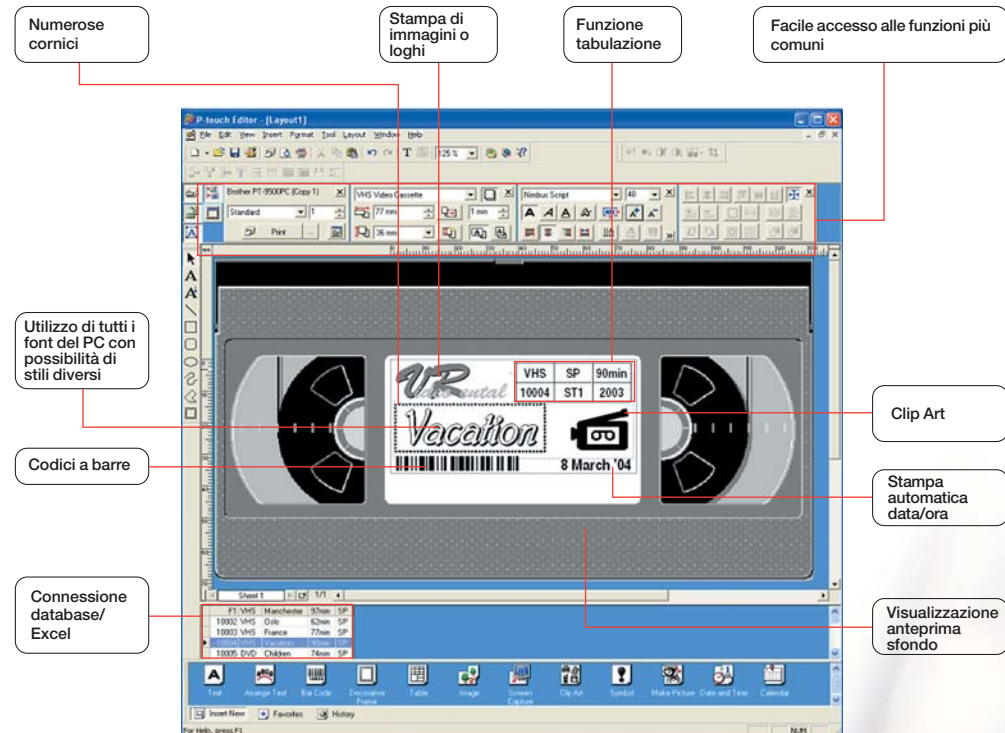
Numerose cornici

Stampa di immagini o loghi

Funzione tabulazione

Facile accesso alle funzioni più comuni

P-touch Editor - [Layout1]

File Edit View Insert Format Tool Layout Window Help

Brother PT-9500PC (Copy 1)

Standard

Print

VHS Video Cassette

77 mm

36 mm

1mm

Nimbus Script

48

Utilizzo di tutti i font del PC con possibilità di stili diversi

VR ental

| VHS | SP | 90min |
|---|---|---|
| 10004 | ST1 | 2003 |

Vacation

8 March '04

Clip Art

Codici a barre

Stampa automatica data/ora

Sheet 1

1/1

Connessione database/ Excel

| F1 VHS | Manchester | 97min | SP |
|---|---|---|---|
| 10002 VHS | Oslo | 62min | SP |
| 10003 VHS | France | 77min | SP |
| 10004 VHS | Vacation | 90min | SP |
| 10005 DVD | Children | 74min | SP |

Visualizzazione anteprima sfondo

Text

Arrange Text

Bar Code

Decorative Frame

Table

Image

Screen Capture

Clip Art

Symbol

Make Picture

Date and Time

Calendar

Insert New

Favorites

History

For Help, press F1

NUM